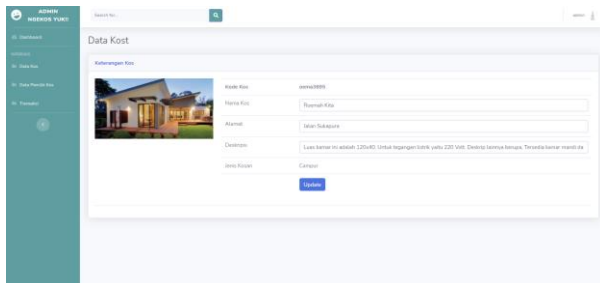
ADMIN NGEKOS YUK!!

Dashboard

Data Kos

Data Pemilik Kos

Transaksi

Search for...

admin

Data Kost

Keterangan Kos

Kode Kos: oomo9889

Nama Kos: Rumah Kita

Alamat: Jalan Sukajaya

Deskripsi: Luas kamar ini adalah 120x40. Untuk tegangan listrik yaitu 220 Volt. Desktip lainnya berupa, Tersedia kamar mandi da

Jenis Kosan: Campur

Update